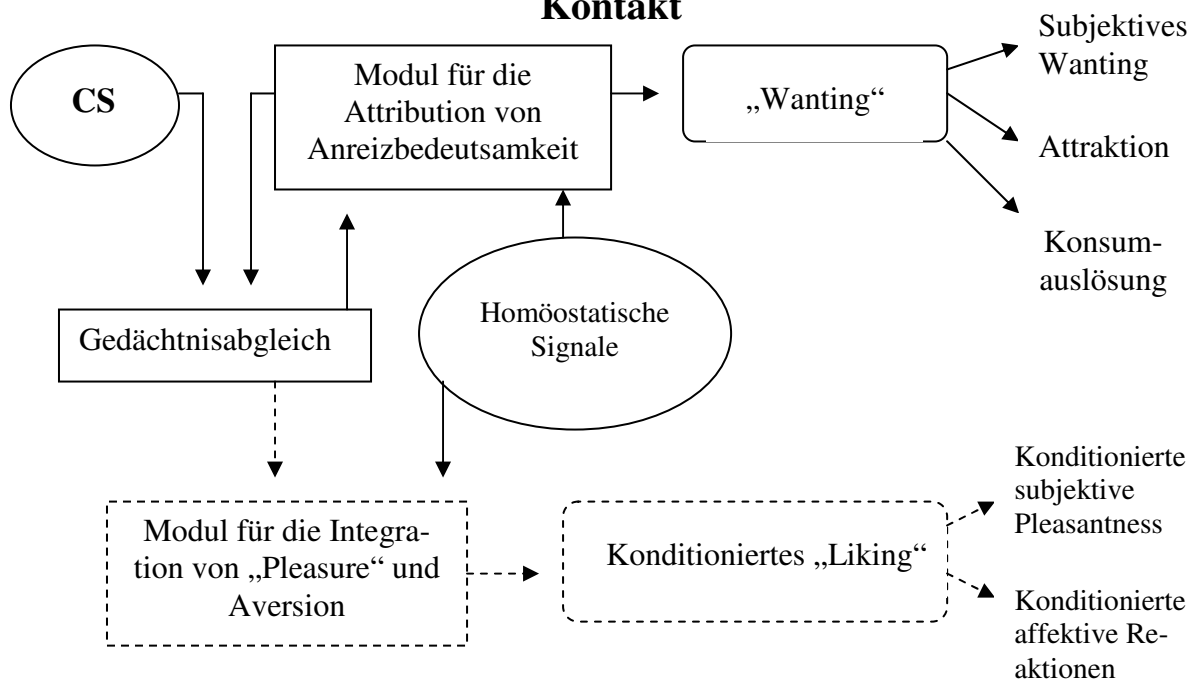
Kontakt

CS

Modul für die Attribution von Anreizbedeutsamkeit

„Wanting“

Subjektives Wanting

Attraktion

Konsumauslösung

Gedächtnisabgleich

Homöostatische Signale

Modul für die Integration von „Pleasure“ und Aversion

Konditioniertes „Liking“

Konditionierte subjektive Pleasantness

Konditionierte affektive Reaktionen